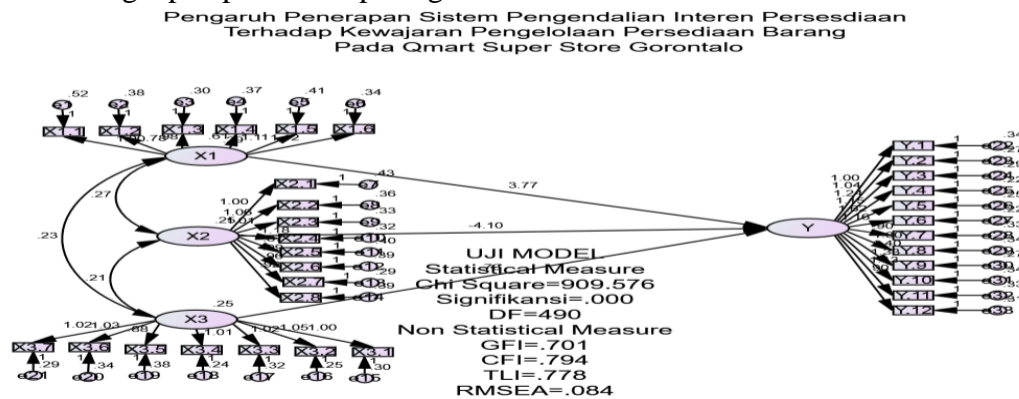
Pengaruh Penerapan Sistem Pengendalian Interen Persesdiaan
Terhadap Kewajaran Pengelolaan Persediaan Barang
Pada Qmart Super Store Gorontalo

.52 .38 .30 .37 .41 .34

e1 e2 e3 e4 e5 e6

X1.1 X1.2 X1.3 X1.4 X1.5 X1.6

1.00 .78 .88 .61 .01 1.11 .2

X1

.43

3.77

.27

1.00

X2.1 e7 .36

X2.2 e8 .33

X2.3 e9 .32

X2.4 e10 .40

X2.5 e11 .39

X2.6 e12 .29

X2.7 e13

X2.8 e14

-4.10

.23

X2

.21

UJI MODEL
Statistical Measure
Chi Square=909.576
Signifikansi=.000
DF=490
Non Statistical Measure
GFI=.701
CFI=.794
TLI=.778
RMSEA=.084

X3

.25

1.02 1.03 .88 1.01 1.02 1.05 1.00

X3.7 X3.6 X3.5 X3.4 X3.3 X3.2 X3.1

.29 .34 .38 .24 .32 .25 .30

e21 e20 e19 e18 e17 e16 e15

Y

1.00 1.04

Y.1 Y.2 Y.3 Y.4 Y.5 Y.6 Y.7 Y.8 Y.9 Y.10 Y.11 Y.12

e22 e23 e24 e25 e26 e27 e28 e29 e30 e31 e32 e33